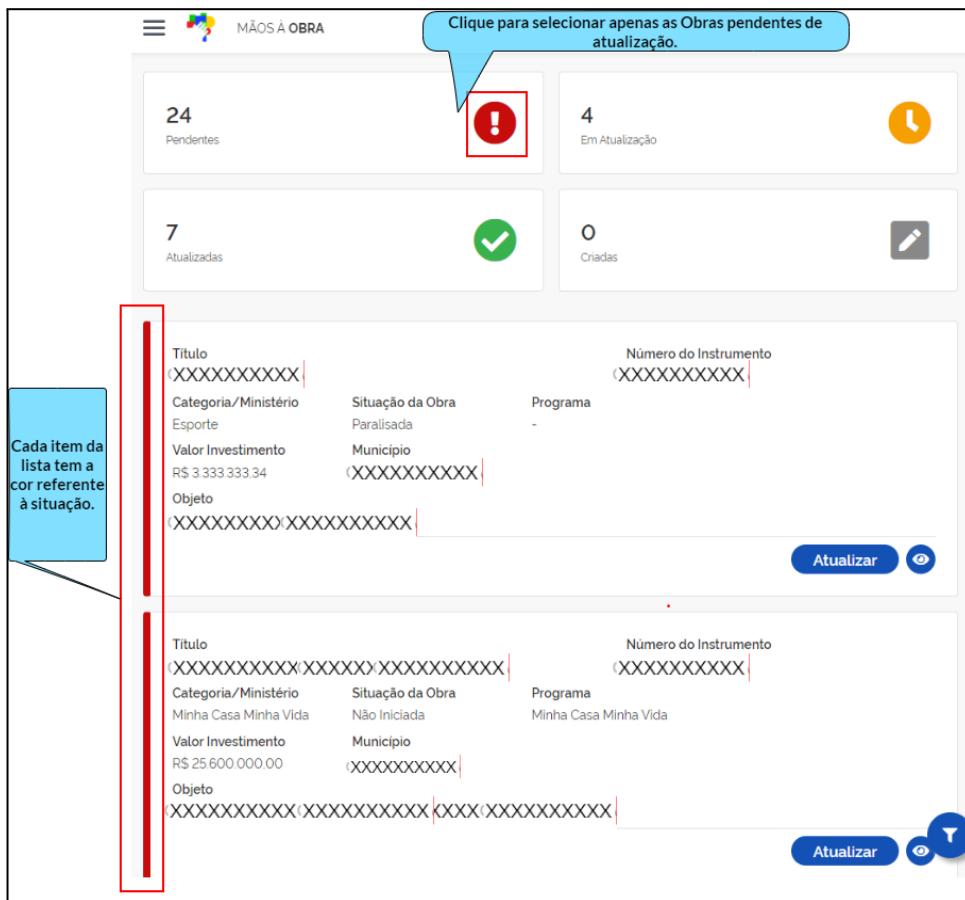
MÃOS À OBRA

Clique para selecionar apenas as Obras pendentes de atualização.

24
Pendentes

4
Em Atualização

7
Atualizadas

0
Criadas

Cada item da lista tem a cor referente à situação.

Título
XXXXXXXXXX
Número do Instrumento
XXXXXXXXXX
Categoria/Ministério
Esporte
Situação da Obra
Paralisada
Programa
-
Valor Investimento
R$ 3.333.333,34
Município
XXXXXXXXXX
Objeto
XXXXXXXXXXXXXXXXXX
Atualizar

Título
XXXXXXXXXXXXXXXXXXXXXXXXX
Número do Instrumento
XXXXXXXXXX
Categoria/Ministério
Minha Casa Minha Vida
Situação da Obra
Não Iniciada
Programa
Minha Casa Minha Vida
Valor Investimento
R$ 25.600.000,00
Município
XXXXXXXXXX
Objeto
XXXXXXXXXXXXXXXXXXXXXXXXXXXXXXXXX
Atualizar